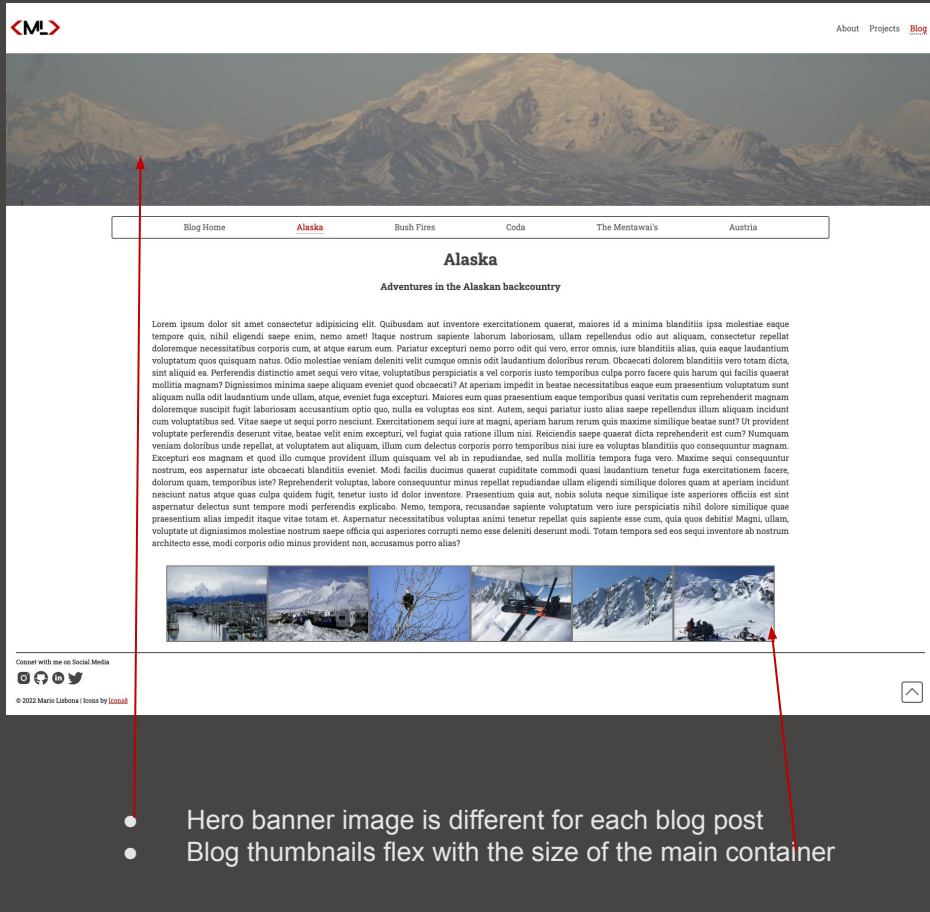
<ML>

About Projects Blog

Blog Home Alaska Bush Fires Coda The Mentawai's Austria

Alaska

Adventures in the Alaskan backcountry

Lorem ipsum dolor sit amet consectetur adipisicing elit. Quibusdam aut inventore exercitationem quaerat, maiores id a minima blanditiis ipsa molestiae eaque tempore quis, nihil eligendi saepe enim, nemo amet! Itaque nostrum sapiente laborum laboriosam, ullam repellendus odio aut aliquam, consectetur repellat doloremque necessitatibus corporis cum, at atque earum eum. Pariatur excepturi nemo porro odit qui vero, error omnis, iure blanditiis alias, quia eaque laudantium voluptatum quos quisquam natus. Odio molestiae veniam deleniti velit cumque omnis odit laudantium doloribus rerum. Obcaecati dolorem blanditiis vero totam dicta, sint aliquid ea. Perferendis distinctio amet sequi vero vitae, voluptatibus perspiciatis a vel corporis iusto temporibus culpa porro facere quis harum qui facilis quaerat mollitia magnam? Dignissimos minima saepe aliquam eveniet quod obcaecati? At aperiam impedit in beatae necessitatibus eaque eum praesentium voluptatum sunt aliquam nulla odit laudantium unde ullam, atque, eveniet fuga excepturi. Maiores eum quas praesentium eaque temporibus quasi veritatis cum reprehenderit magnam doloremque suscipit fugit laboriosam accusantium optio quo, nulla ea voluptas eos sint. Autem, sequi pariatur iusto alias saepe repellendus illum aliquam incidunt cum voluptatibus sed. Vitae saepe ut sequi porro nesciunt. Exercitationem sequi iure at magni, aperiam harum rerum quis maxime similique beatae sunt? Ut provident voluptate perferendis deserunt vitae, beatae velit enim excepturi, vel fugiat quia ratione illum nisi. Reiciendis saepe quaerat dicta reprehenderit est cum? Numquam veniam doloribus unde repellat, at voluptatem aut aliquam, illum cum delectus corporis porro temporibus nisi iure ea voluptas blanditiis quo consequuntur magnam. Excepturi eos magnam et quod illo cumque provident illum quisquam vel ab in repudiandae, sed nulla mollitia tempora fuga vero. Maxime sequi consequuntur nostrum, eos aspernatur iste obcaecati blanditiis eveniet. Modi facilis ducimus quaerat cupiditate commodi quasi laudantium tenetur fuga exercitationem facere, dolorum quam, temporibus iste? Reprehenderit voluptas, labore consequuntur minus repellat repudiandae ullam eligendi similique dolores quam at aperiam incidunt nesciunt natus atque quas culpa quidem fugit, tenetur iusto id dolor inventore. Praesentium quia aut, nobis soluta neque similique iste asperiores officiis est sint aspernatur delectus sunt tempore modi perferendis explicabo. Nemo, tempora, recusandae sapiente voluptatum vero iure perspiciatis nihil dolore similique quae praesentium alias impedit itaque vitae totam et. Aspernatur necessitatibus voluptas animi tenetur repellat quis sapiente esse cum, quia quos debitis! Magni, ullam, voluptate ut dignissimos molestiae nostrum saepe officia qui asperiores corrupti nemo esse deleniti deserunt modi. Totam tempora sed eos sequi inventore ab nostrum architecto esse, modi corporis odio minus provident non, accusamus porro alias?

Connet with me on Social Media

© 2022 Mario Lisbona | Icons by Icons8

Hero banner image is different for each blog post
Blog thumbnails flex with the size of the main container